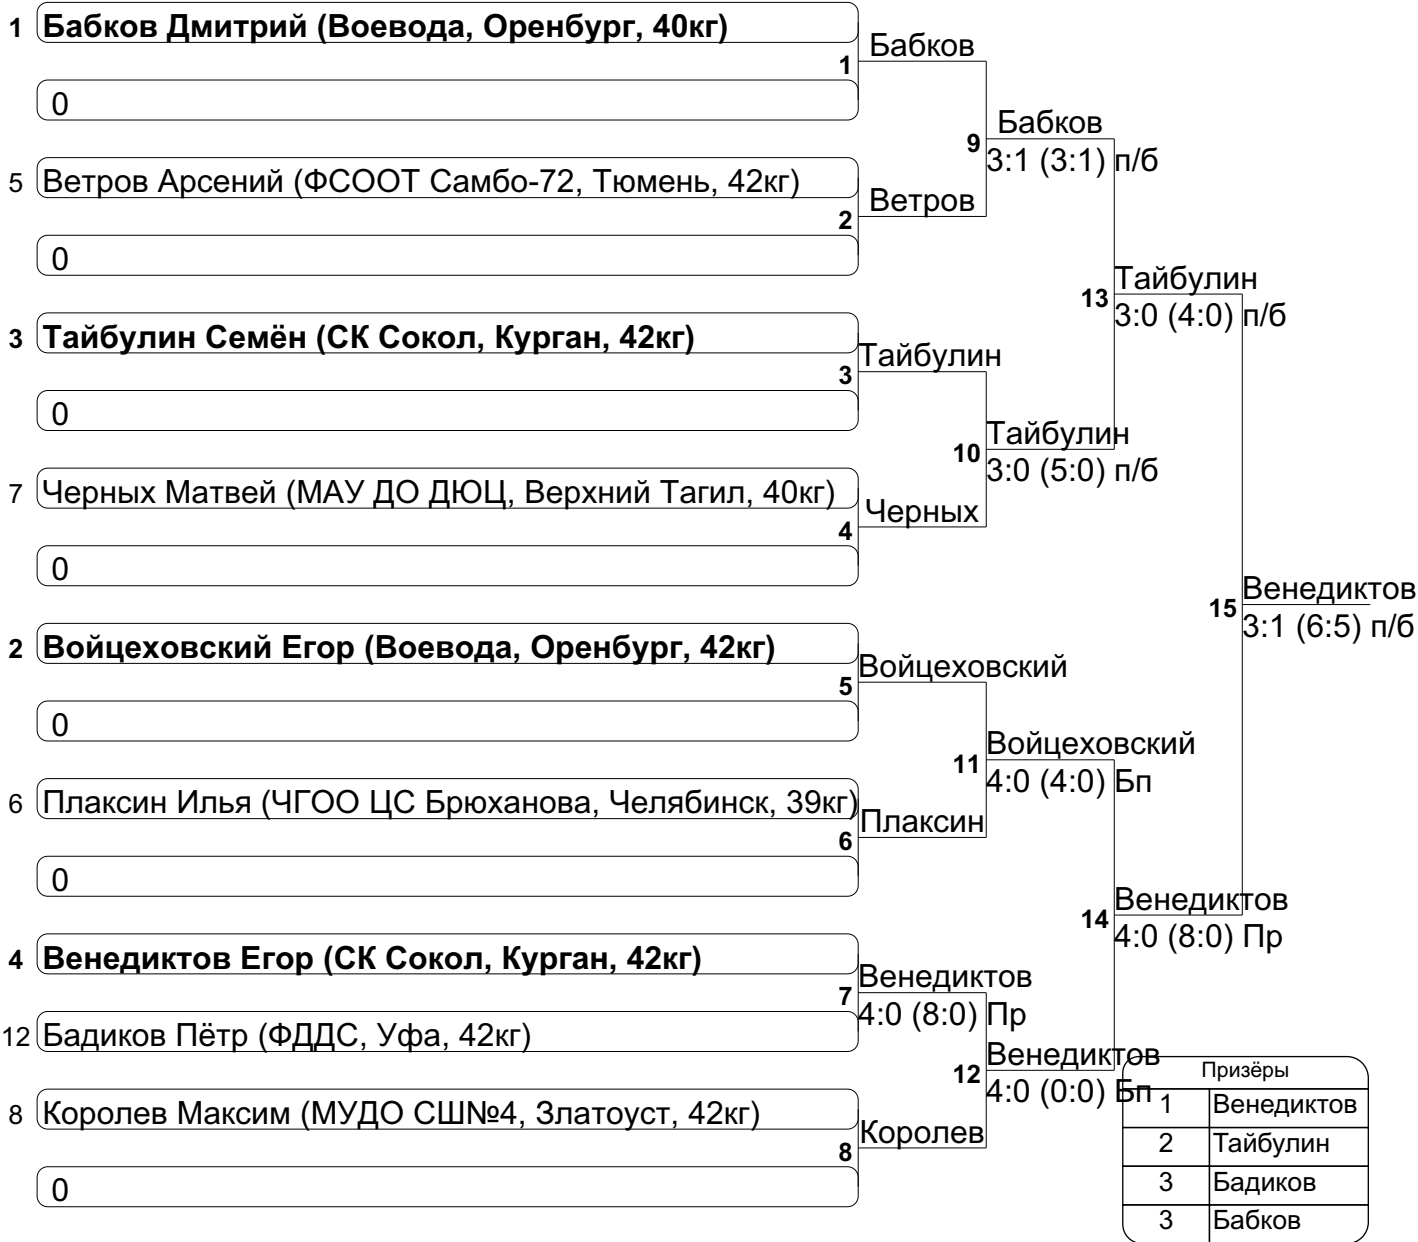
1 Бабков Дмитрий (Воевода, Оренбург, 40кг)

0

5 Ветров Арсений (ФСООТ Самбо-72, Тюмень, 42кг)

0

3 Тайбулин Семён (СК Сокол, Курган, 42кг)

0

7 Черных Матвей (МАУ ДО ДЮЦ, Верхний Тагил, 40кг)

0

2 Войцеховский Егор (Воевода, Оренбург, 42кг)

0

6 Плаксин Илья (ЧГОО ЦС Брюханова, Челябинск, 39кг)

0

4 Венедиктов Егор (СК Сокол, Курган, 42кг)

12 Бадиков Пётр (ФДДС, Уфа, 42кг)

8 Королев Максим (МУДО СШ№4, Златоуст, 42кг)

0

1 Бабков

2 Ветров

3 Тайбулин

4 Черных

5 Войцеховский

6 Плаксин

7 Венедиктов 4:0 (8:0) Пр

8 Королев

9 Бабков 3:1 (3:1) п/б

10 Тайбулин 3:0 (5:0) п/б

11 Войцеховский 4:0 (4:0) Бп

12 Венедиктов 4:0 (0:0) Бп

13 Тайбулин 3:0 (4:0) п/б

14 Венедиктов 4:0 (8:0) Пр

15 Венедиктов 3:1 (6:5) п/б

| Призёры | |
|---|---|
| 1 | Венедиктов |
| 2 | Тайбулин |
| 3 | Бадиков |
| 3 | Бабков |